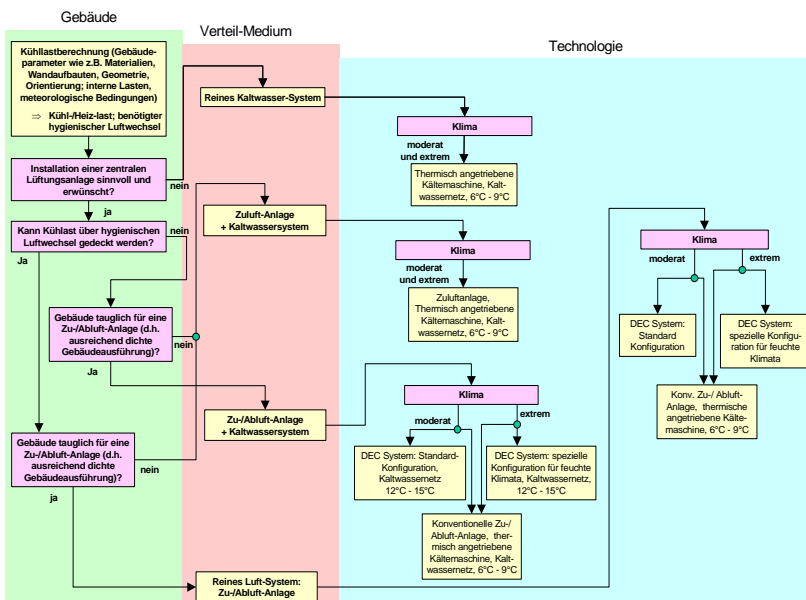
Gebäude

Verteil-Medium

Technologie

Kühllastberechnung (Gebäudeparameter wie z.B. Materialien, Wandaufbauten, Geometrie, Orientierung; interne Lasten, meteorologische Bedingungen)

⇒ Kühl-/Heiz-last; benötigter hygienischer Luftwechsel

Installation einer zentralen Lüftungsanlage sinnvoll und erwünscht?

nein

ja

Kann Kühlast über hygienischen Luftwechsel gedeckt werden?

nein

Ja

Gebäude tauglich für eine Zu-/Abluft-Anlage (d.h. ausreichend dichte Gebäudeausführung)?

nein

Ja

Gebäude tauglich für eine Zu-/Abluft-Anlage (d.h. ausreichend dichte Gebäudeausführung)?

nein

ja

Reines Kaltwasser-System

Klima

moderat und extrem

Thermisch angetriebene Kältemaschine, Kaltwassernetz, 6°C - 9°C

Zuluft-Anlage + Kaltwassersystem

Klima

moderat und extrem

Zuluftanlage, Thermisch angetriebene Kältemaschine, Kaltwassernetz, 6°C - 9°C

Zu-/Abluft-Anlage + Kaltwassersystem

Klima

moderat

extrem

DEC System: Standard-Konfiguration, Kaltwassernetz 12°C - 15°C

DEC System: spezielle Konfiguration für feuchte Klimata, Kaltwassernetz, 12°C - 15°C

Konventionelle Zu-/Abluft-Anlage, thermisch angetriebene Kältemaschine, Kaltwassernetz, 6°C - 9°C

Reines Luft-System: Zu-/Abluft-Anlage

Klima

moderat

extrem

DEC System: Standard Konfiguration

DEC System: spezielle Konfiguration für feuchte Klimata

Konv. Zu-/ Abluft-Anlage, thermische angetriebene Kältemaschine, 6°C - 9°C